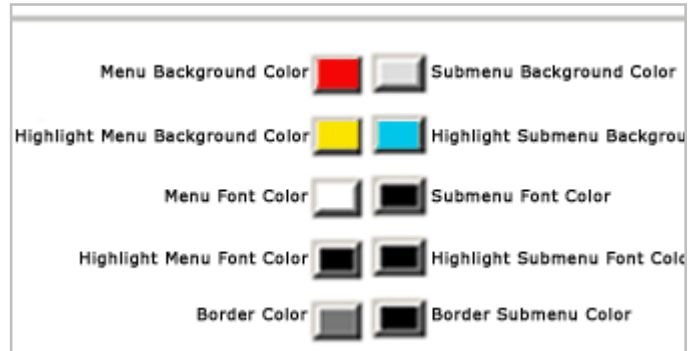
Menu Background Color Submenu Background Color

Highlight Menu Background Color Highlight Submenu Backgrou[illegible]

Menu Font Color Submenu Font Color

Highlight Menu Font Color Highlight Submenu Font Col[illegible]

Border Color Border Submenu Color